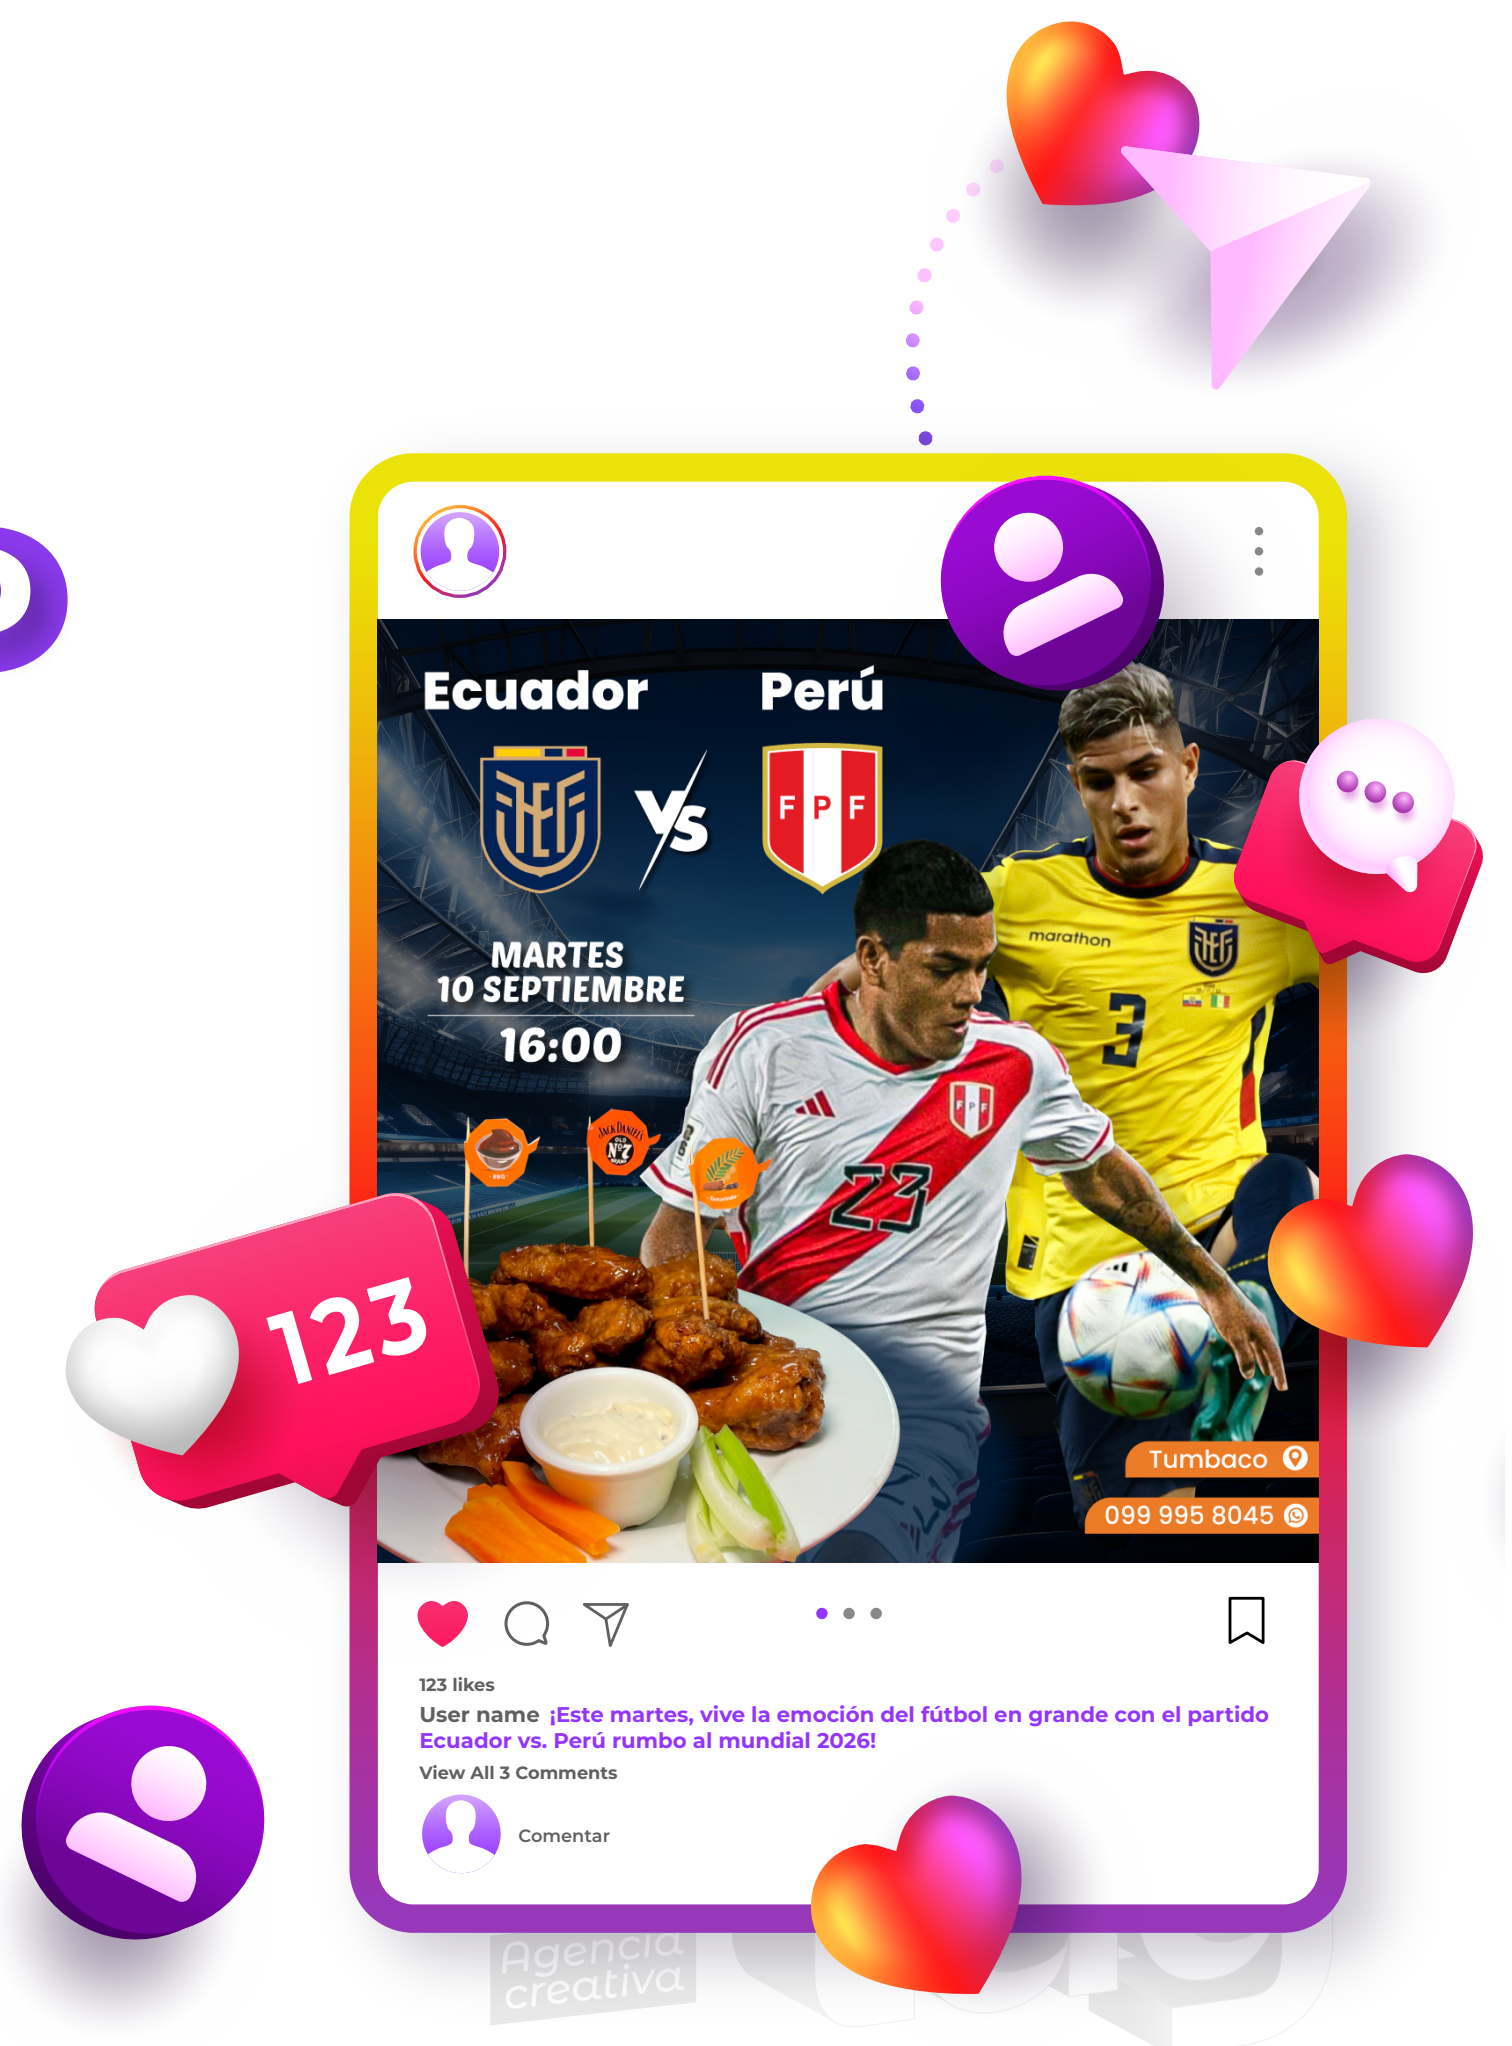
Ecuador Perú

Vs

FPF

MARTES
10 SEPTIEMBRE
16:00

marathon

3

23

FPF

Tumbaco

099 995 8045

123

123 likes

User name ¡Este martes, vive la emoción del fútbol en grande con el partido Ecuador vs. Perú rumbo al mundial 2026!

View All 3 Comments

Comentar

Agencia creativa